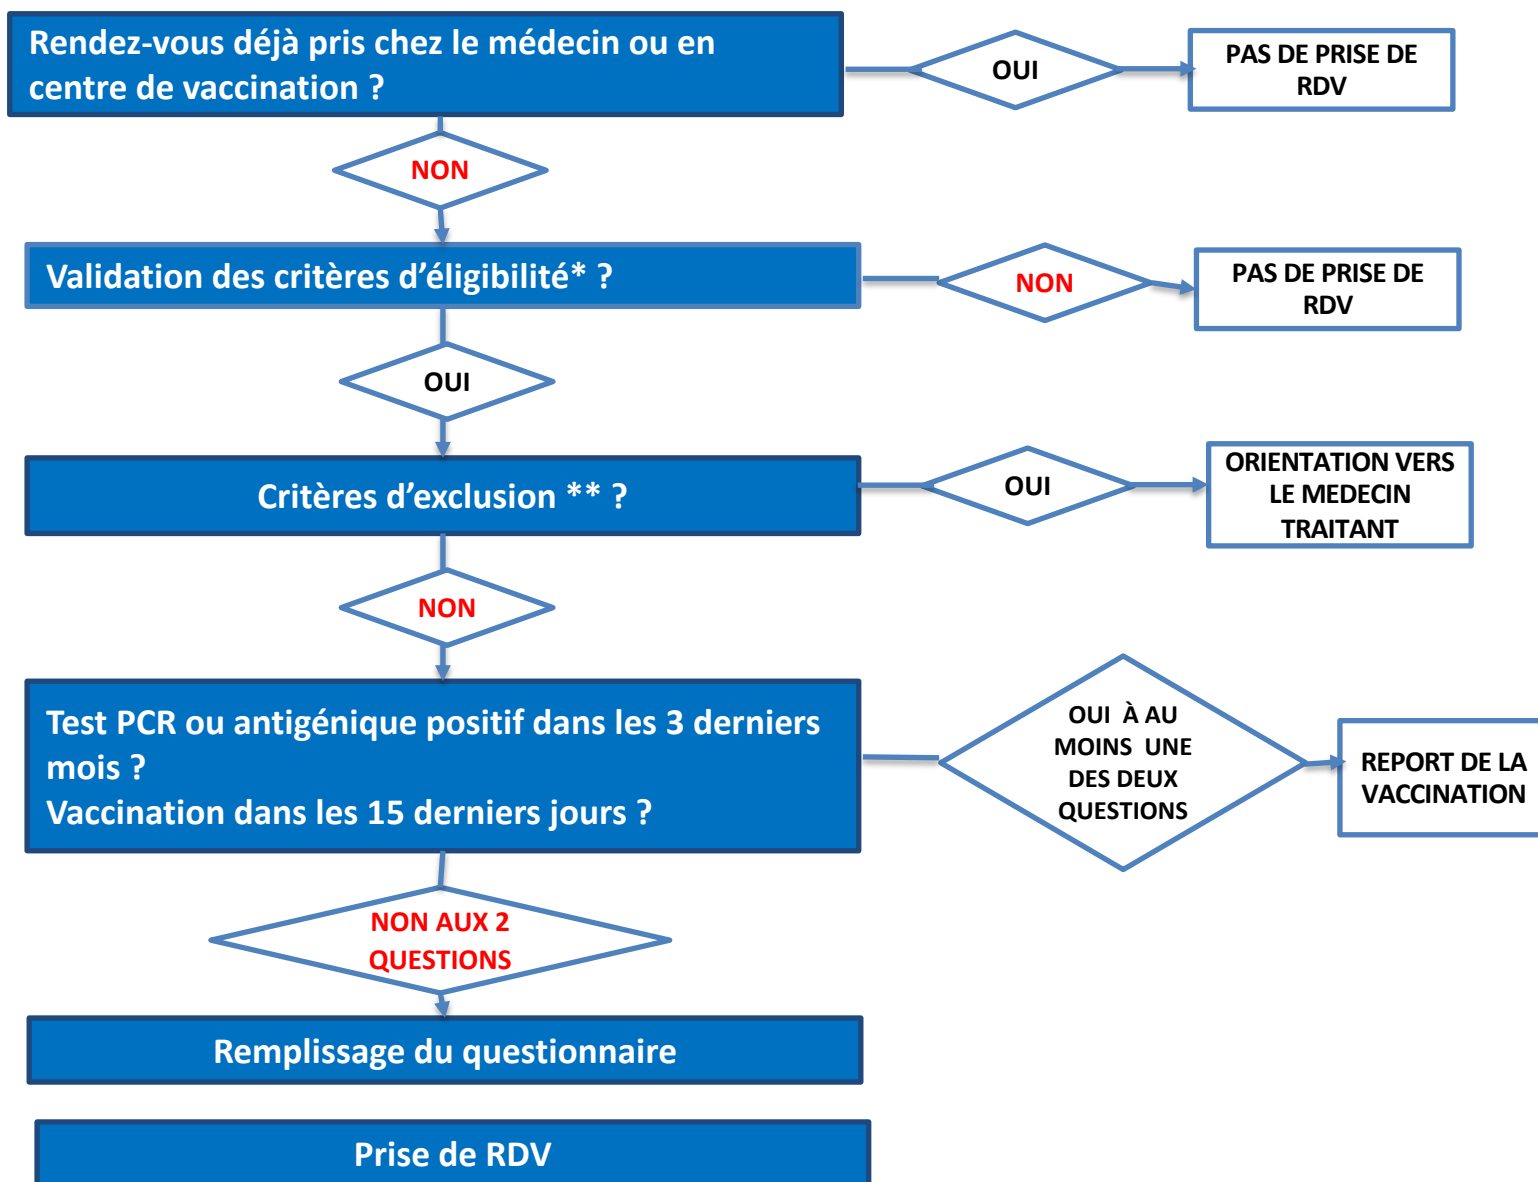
Rendez-vous déjà pris chez le médecin ou en centre de vaccination ?

OUI

PAS DE PRISE DE RDV

NON

Validation des critères d’éligibilité* ?

NON

PAS DE PRISE DE RDV

OUI

Critères d’exclusion ** ?

OUI

ORIENTATION VERS LE MEDECIN TRAITANT

NON

Test PCR ou antigénique positif dans les 3 derniers mois ?
Vaccination dans les 15 derniers jours ?

OUI À AU MOINS UNE DES DEUX QUESTIONS

REPORT DE LA VACCINATION

NON AUX 2 QUESTIONS

Remplissage du questionnaire

Prise de RDV